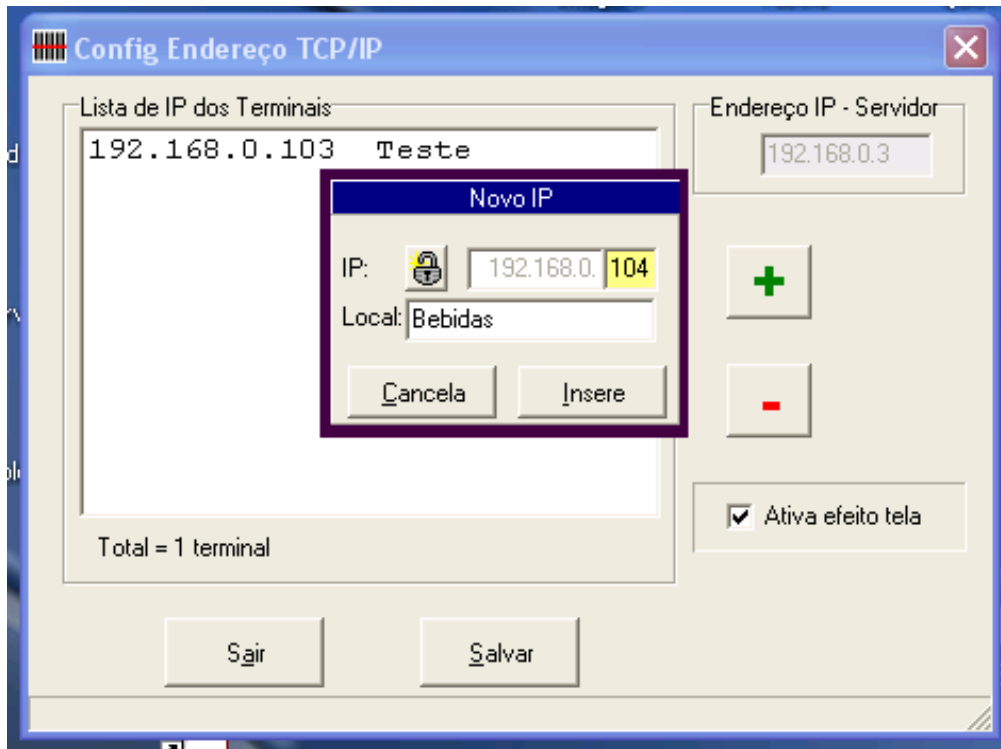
Config Endereço TCP/IP

Lista de IP dos Terminais

192.168.0.103 Teste

Novo IP

IP: 192.168.0. 104

Local: Bebidas

Cancela

Insere

Total = 1 terminal

Endereço IP - Servidor

192.168.0.3

+

-

Ativa efeito tela

Sair

Salvar